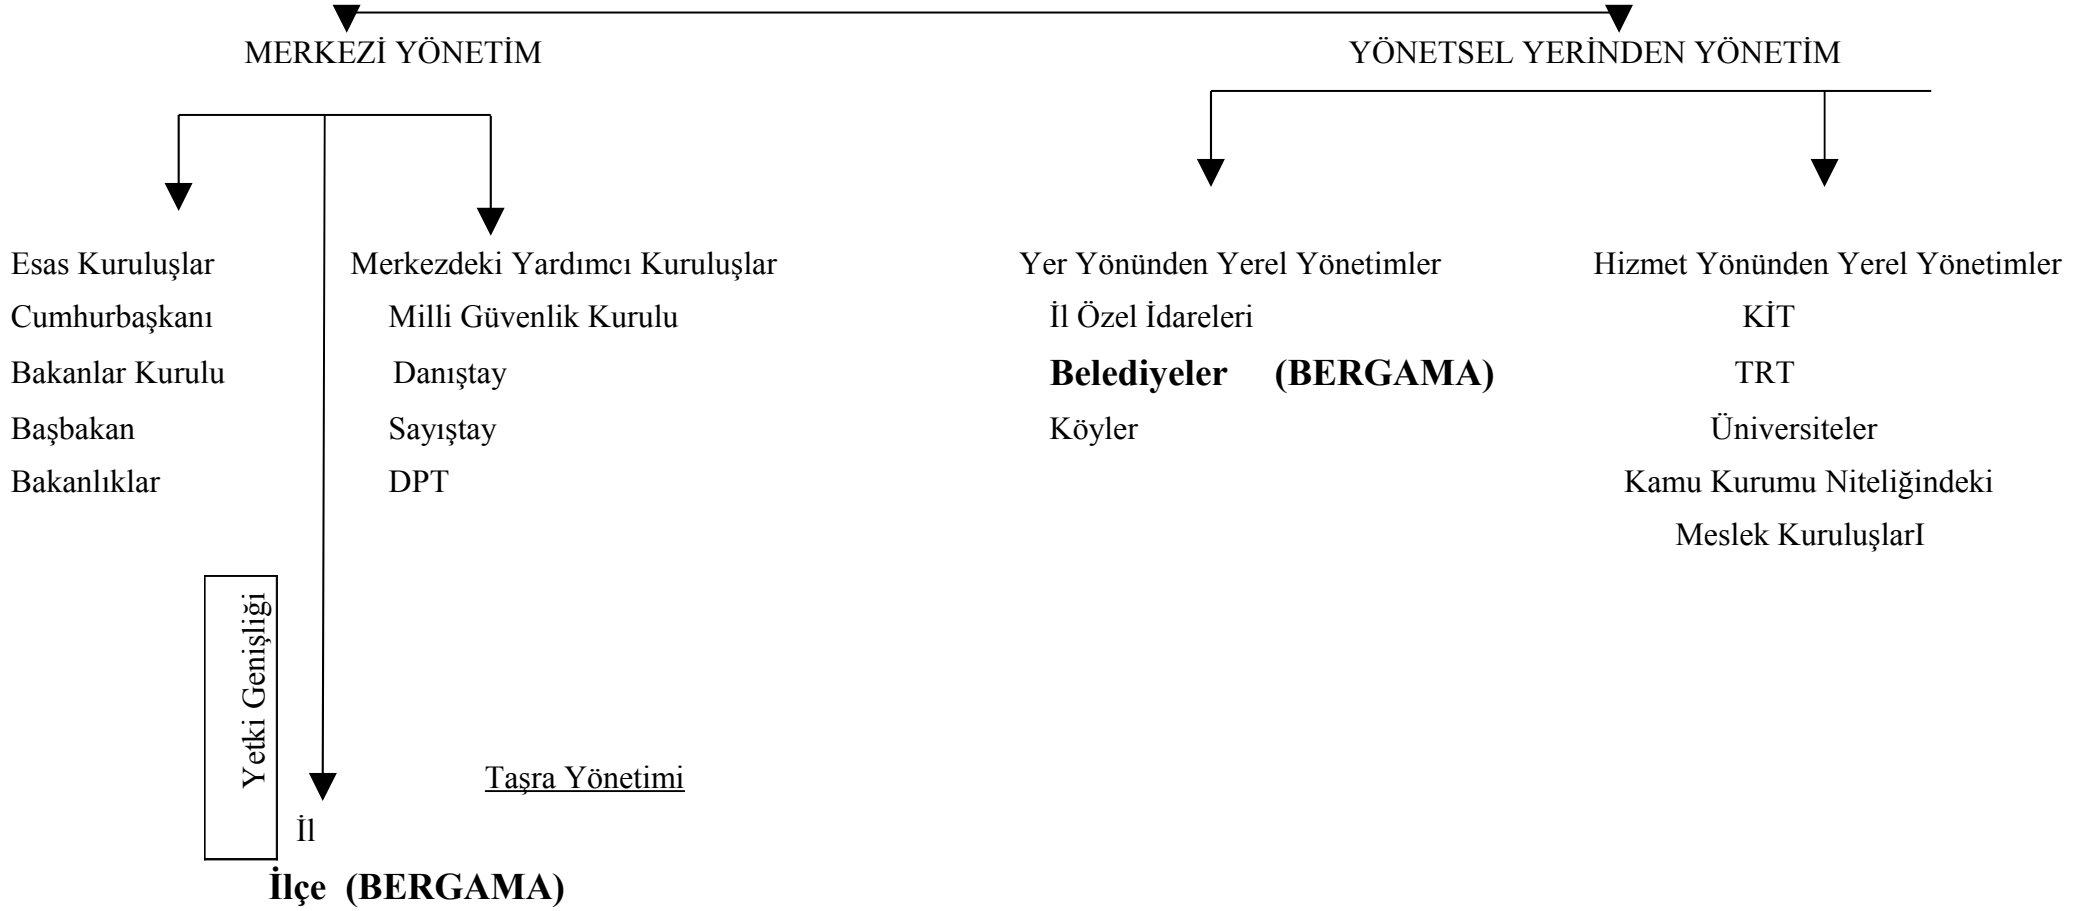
MERKEZİ YÖNETİM

YÖNETSEL YERİNDEN YÖNETİM

Esas Kuruluşlar
Cumhurbaşkanı
Bakanlar Kurulu
Başbakan
Bakanlıklar

Merkezdeki Yardımcı Kuruluşlar
Milli Güvenlik Kurulu
Danıştay
Sayıştay
DPT

Yer Yönünden Yerel Yönetimler
İl Özel İdareleri
**Belediyeler (BERGAMA)**
Köyler

Hizmet Yönünden Yerel Yönetimler
KİT
TRT
Üniversiteler
Kamu Kurumu Niteliğindeki Meslek KuruluşlarI

Yetki Genişliği

Taşra Yönetimi

İl
**İlçe (BERGAMA)**